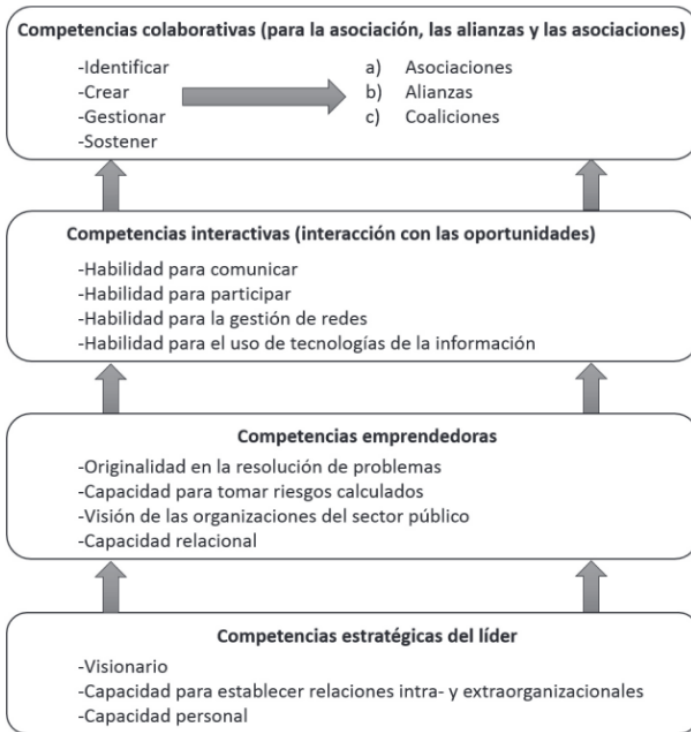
Competencias colaborativas (para la asociación, las alianzas y las asociaciones)

-Identificar
-Crear
-Gestionar
-Sostener

a) Asociaciones
b) Alianzas
c) Coaliciones

Competencias interactivas (interacción con las oportunidades)

-Habilidad para comunicar
-Habilidad para participar
-Habilidad para la gestión de redes
-Habilidad para el uso de tecnologías de la información

Competencias emprendedoras

-Originalidad en la resolución de problemas
-Capacidad para tomar riesgos calculados
-Visión de las organizaciones del sector público
-Capacidad relacional

Competencias estratégicas del líder

-Visionario
-Capacidad para establecer relaciones intra- y extraorganizacionales
-Capacidad personal